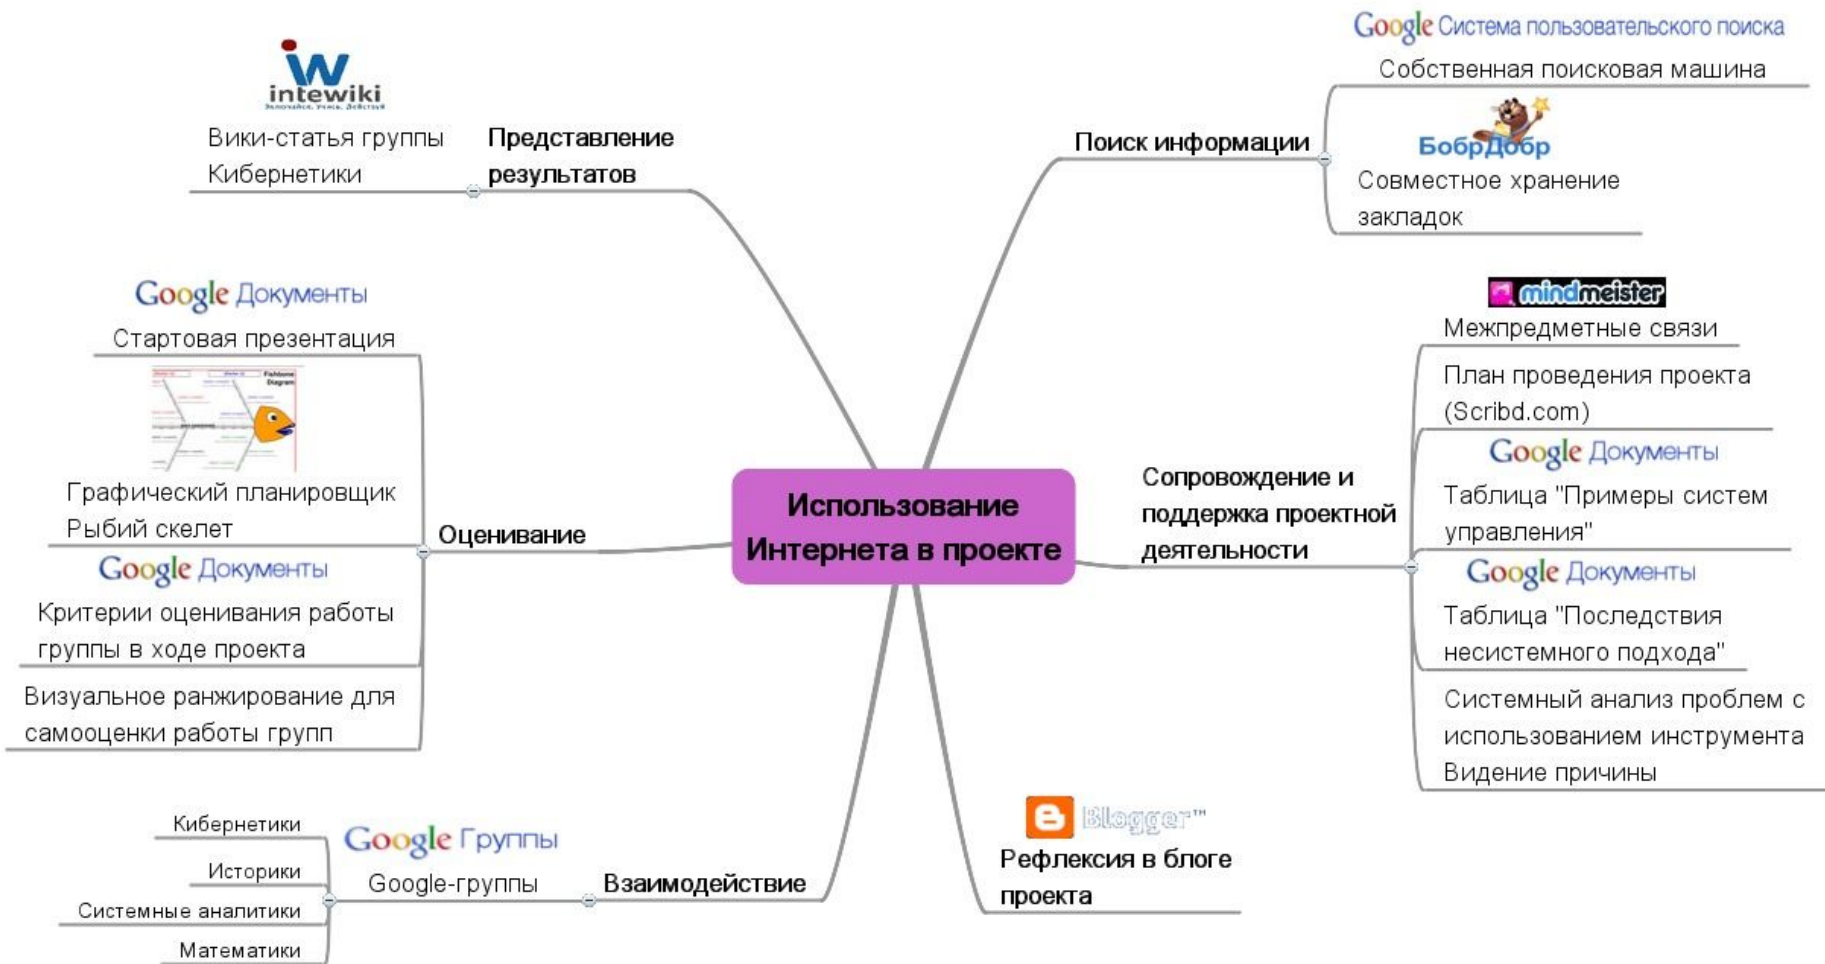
Использование Интернета в проекте

intewiki

Вики-статья группы Кибернетики

Представление результатов

Google Система пользовательского поиска

Собственная поисковая машина

Поиск информации

БобрДобр

Совместное хранение закладок

Google Документы

Стартовая презентация

Fishbone Diagram

Графический планировщик Рыбий скелет

Google Документы

Критерии оценивания работы группы в ходе проекта

Визуальное ранжирование для самооценки работы групп

Оценивание

mindmeister

Межпредметные связи

План проведения проекта (Scribd.com)

Google Документы

Таблица "Примеры систем управления"

Google Документы

Таблица "Последствия несистемного подхода"

Системный анализ проблем с использованием инструмента Видение причины

Сопровождение и поддержка проектной деятельности

Кибернетики

Историки

Системные аналитики

Математики

Google Группы

Google-группы

Взаимодействие

Blogger™

Рефлексия в блоге проекта